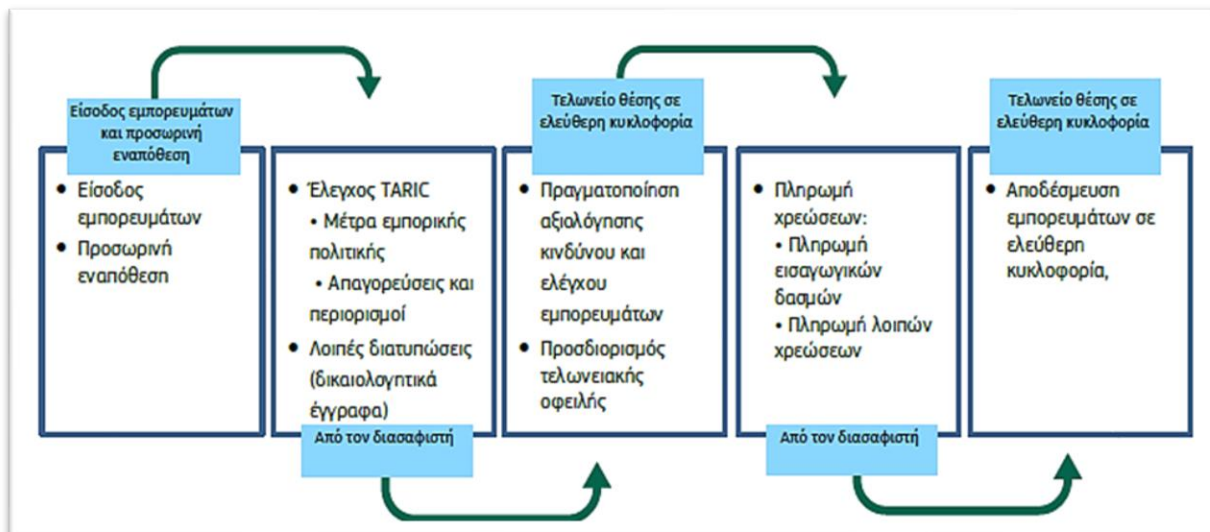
Είσοδος εμπορευμάτων και προσωρινή εναπόθεση

• Είσοδος εμπορευμάτων
• Προσωρινή εναπόθεση

• Έλεγχος TARIC
• Μέτρα εμπορικής πολιτικής
• Απαγορεύσεις και περιορισμοί
• Λοιπές διατυπώσεις (δικαιολογητικά έγγραφα)

Από τον διασαφιστή

Τελωνείο θέσης σε ελεύθερη κυκλοφορία

• Πραγματοποίηση αξιολόγησης κινδύνου και ελέγχου εμπορευμάτων
• Προσδιορισμός τελωνειακής οφειλής

• Πληρωμή χρεώσεων:
• Πληρωμή εισαγωγικών δασμών
• Πληρωμή λοιπών χρεώσεων

Από τον διασαφιστή

Τελωνείο θέσης σε ελεύθερη κυκλοφορία

• Αποδέσμευση εμπορευμάτων σε ελεύθερη κυκλοφορία,